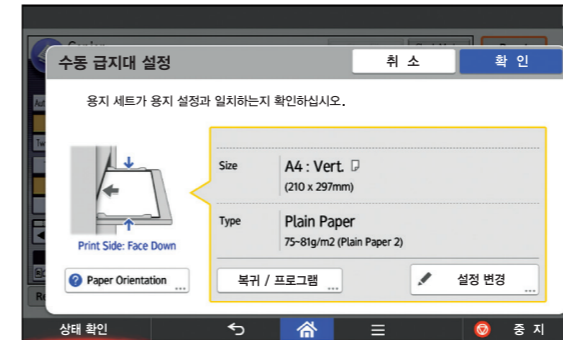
수동 급지대 설정

취 소

확 인

용지 세트가 용지 설정과 일치하는지 확인하십시오.

Print Side: Face Down

Paper Orientation

Size

A4 : Vert.

(210 x 297mm)

Type

Plain Paper

75~81g/m2 (Plain Paper 2)

복귀 / 프로그램

설정 변경

상태 확인

중 지